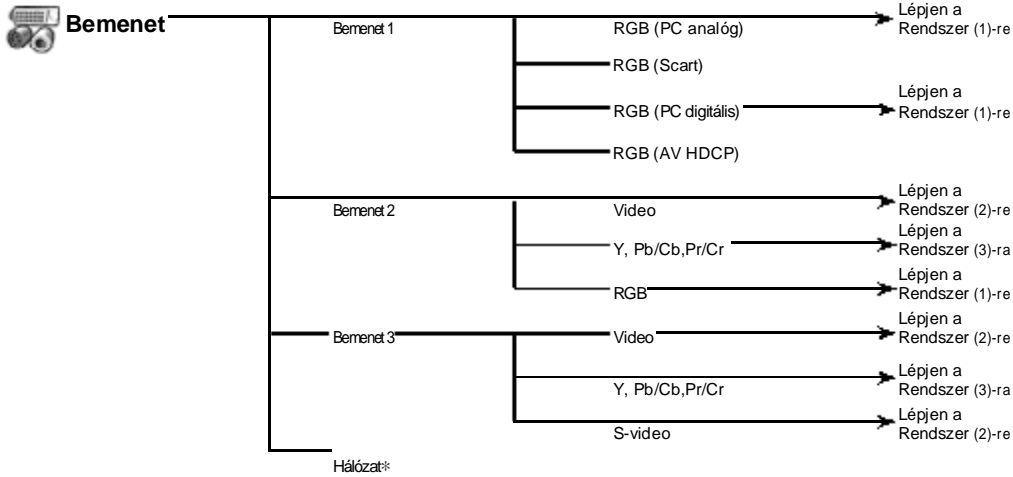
Bemenet

Bemenet 1

RGB (PC analóg)

Lépjen a Rendszer (1)-re

RGB (Scart)

RGB (PC digitális)

Lépjen a Rendszer (1)-re

RGB (AV HDCP)

Bemenet 2

Lépjen a Rendszer (2)-re

Video

Y, Pb/Cb,Pr/Cr

Lépjen a Rendszer (3)-ra

RGB

Lépjen a Rendszer (1)-re

Bemenet 3

Video

Lépjen a Rendszer (2)-re

Y, Pb/Cb,Pr/Cr

Lépjen a Rendszer (3)-ra

S-video

Lépjen a Rendszer (2)-re

Hálózat*